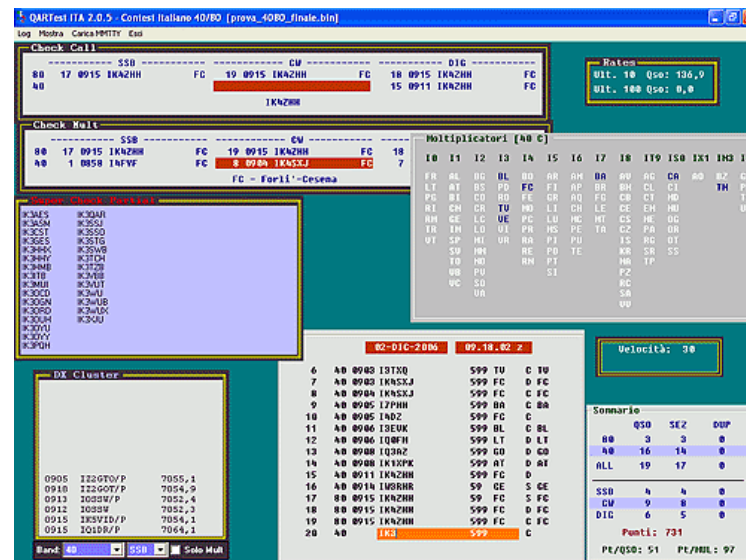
QARTest ITA 2.0.5 - Contest Italiano 40/80 [prova_4080_finale.bin]

Log Mostra Carica MMTTY Esci

Check Call

SSB | CW | DIG
80 17 0915 IK4ZHH FC | 19 0915 IK4ZHH FC | 18 0915 IK4ZHH
40 | | 15 0911 IK4ZHH

IK4ZHH

Rates
Ult. 10 Qso: 136,9
Ult. 100 Qso: 0,0

Check Mult

SSB | CW
80 17 0915 IK4ZHH FC | 19 0915 IK4ZHH FC 18
40 1 0858 IN FVF FC | 8 0904 IK4SXJ FC 7

FC - Forli'-Cesena

Moltiplicatori [40 C]

| I0 | I1 | I2 | I3 | I4 | I5 | I6 | I7 | I8 | IT9 | IS0 | IX1 | IH9 |
|---|---|---|---|---|---|---|---|---|---|---|---|---|
| FR | AL | BG | BL | BO | AR | AN | BA | AV | AG | CA | AO | BZ |
| LT | AT | BS | PD | FC | FI | AP | BR | BN | CL | CI | TN | |
| PG | BI | CO | RO | FE | GR | AQ | FG | CB | CT | NU | | |
| RI | CN | CR | TV | MO | LI | CH | LE | CE | EN | OG | | |
| RM | GE | KR | VE | PC | LU | MC | MT | CS | ME | OR | | |
| TR | IM | LO | VI | PR | MS | PE | TA | CZ | PA | OT | | |
| VT | SP | MI | VR | RA | PI | PU | | IS | RG | SS | | |
| | SV | MN | | RE | PO | TE | | KR | SR | | | |
| | TO | | | RN | PT | | | NA | TP | | | |
| | VB | PU | | | SI | | | PZ | | | | |
| | VC | SO | | | | | | RC | | | | |
| | | VA | | | | | | SA | | | | |
| | | | | | | | | VV | | | | |

Super Check Partial
IK3AES IK3QAR
IK3ASM IK3SSJ
IK3CST IK3SSO
IK3GES IK3STG
IK3HHX IK3SWB
IK3HHY IK3TCH
IK3HMB IK3TZB
IK3ITB IK3VIB
IK3MUI IK3VJT
IK3OCD IK3VU
IK3OGN IK3WUB
IK3ORD IK3WUX
IK3OUH IK3XJU
IK3OVU
IK3OYY
IK3PQH

DX Cluster
0905 IZ2GTO/P 7055,1
0910 IZ2GOT/P 7054,9
0913 IO3SW/P 7052,4
0912 IO3SW 7052,3
0915 IK5VID/P 7054,1
0915 IQ1DR/P 7064,1

Band: 40 SSB Solo Mult

02-DIC-2006 09.18.02 z

6 40 0903 I3TXQ 599 TV C TV
7 40 0904 IK4SXJ 599 FC D FC
8 40 0904 IK4SXJ 599 FC C FC
9 40 0905 I7PHH 599 BA C BA
10 40 0905 I4DZ 599 FC C
11 40 0906 I3EVK 599 BL C BL
12 40 0906 IQ0FM 599 LT D LT
13 40 0908 IQ3AZ 599 GO D GO
14 40 0908 IK1XPK 599 AT D AT
15 40 0911 IK4ZHH 599 FC D
16 80 0914 IW8RHR 59 CE S CE
17 80 0915 IK4ZHH 59 FC S FC
18 80 0915 IK4ZHH 599 FC D FC
19 80 0915 IK4ZHH 599 FC C FC
20 40 IK3 599 FC C

Velocità: 30

Sommario
| | QSO | SEZ | DUP |
|---|---|---|---|
| 80 | 3 | 3 | 0 |
| 40 | 16 | 14 | 0 |
| ALL | 19 | 17 | 0 |
| SSB | 4 | 4 | 0 |
| CW | 9 | 8 | 0 |
| DIG | 6 | 5 | 0 |

Punti: 731
Pt/QSO: 51 Pt/MUL: 97